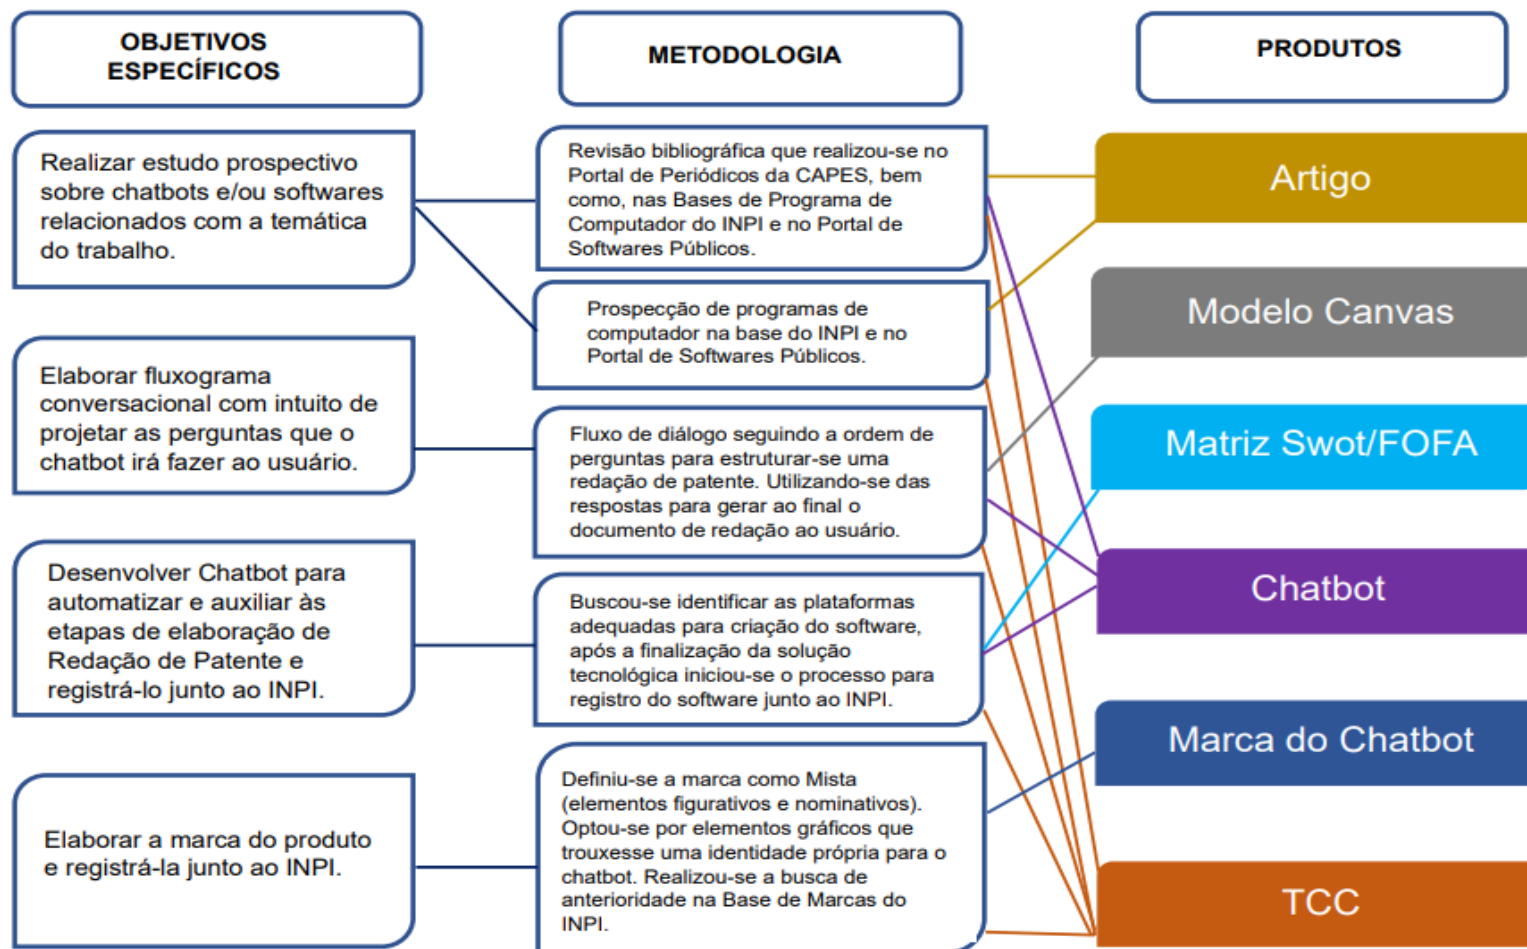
OBJETIVOS ESPECÍFICOS

METODOLOGIA

PRODUTOS

Realizar estudo prospectivo sobre chatbots e/ou softwares relacionados com a temática do trabalho.

Revisão bibliográfica que realizou-se no Portal de Periódicos da CAPES, bem como, nas Bases de Programa de Computador do INPI e no Portal de Softwares Públicos.

Artigo

Prospecção de programas de computador na base do INPI e no Portal de Softwares Públicos.

Modelo Canvas

Elaborar fluxograma conversacional com intuito de projetar as perguntas que o chatbot irá fazer ao usuário.

Fluxo de diálogo seguindo a ordem de perguntas para estruturar-se uma redação de patente. Utilizando-se das respostas para gerar ao final o documento de redação ao usuário.

Matriz Swot/FOFA

Chatbot

Desenvolver Chatbot para automatizar e auxiliar às etapas de elaboração de Redação de Patente e registrá-lo junto ao INPI.

Buscou-se identificar as plataformas adequadas para criação do software, após a finalização da solução tecnológica iniciou-se o processo para registro do software junto ao INPI.

Marca do Chatbot

Elaborar a marca do produto e registrá-la junto ao INPI.

Definiu-se a marca como Mista (elementos figurativos e nominativos). Optou-se por elementos gráficos que trouxesse uma identidade própria para o chatbot. Realizou-se a busca de anterioridade na Base de Marcas do INPI.

TCC